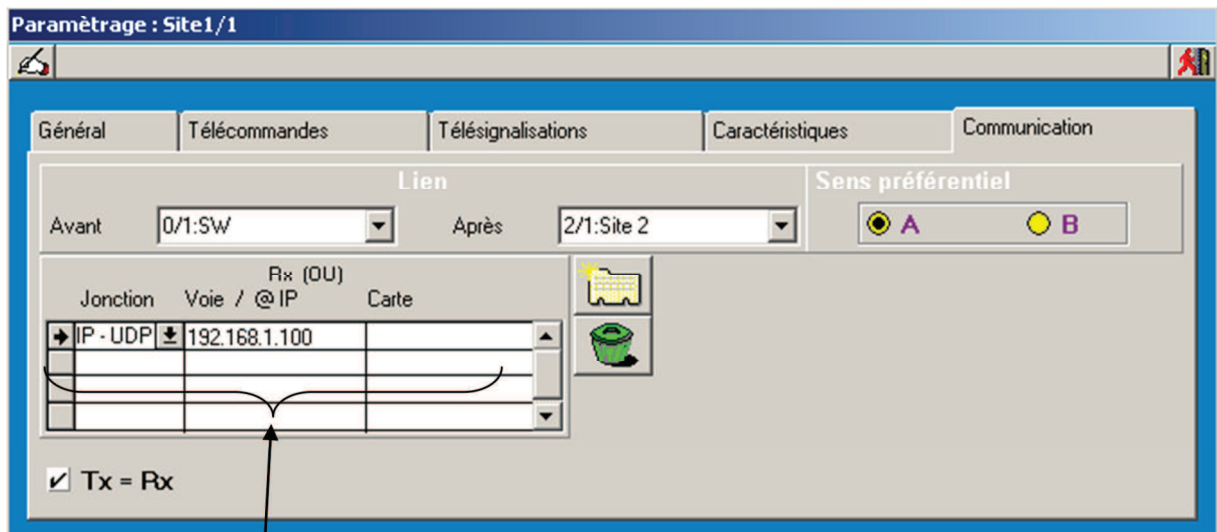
Paramètrage : Site1/1

Général | Télécommandes | Télésignalisations | Caractéristiques | Communication

Lien

Avant 0/1:SW

Après 2/1:Site 2

Sens préférentiel

A B

| Jonction | Rx (OU) Voie / @IP | Carte |
|---|---|---|
| IP - UDP | 192.168.1.100 | |
| | | |
| | | |
| | | |

Tx = Rx